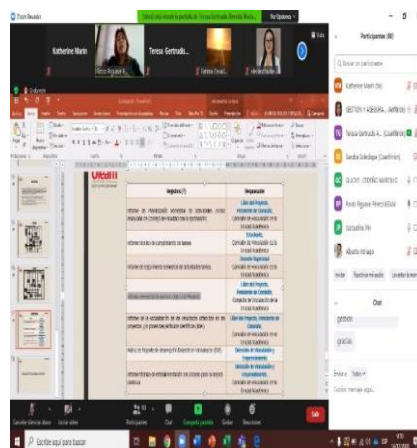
Zoom Reunión

Katherine Marin

Teresa Gertrude...

Participantes (10)

Katherine Marin (Yo)

GESTION Y ASESORIA...

Teresa Gertrude...

Sandra Sotelo...

Alberto ...

Chat

gracias

gracias

Registro (?)

Responsable

Informe de seguimiento del proyecto

Informe semestral de las actividades

Informe trimestral

Informe de avances

Líder del Proyecto, Comité de Vinculación

Estudiantes, Consejo de Vinculación de la Unidad Académica

Docente Supervisor

Líder del Proyecto, Consejo de Vinculación de la Unidad Académica

Direccion de Vinculación y Emprendimiento

Participantes

Chat

Compartir pantalla

Grabar

Reacciones

Salir

Escribe aquí para buscar